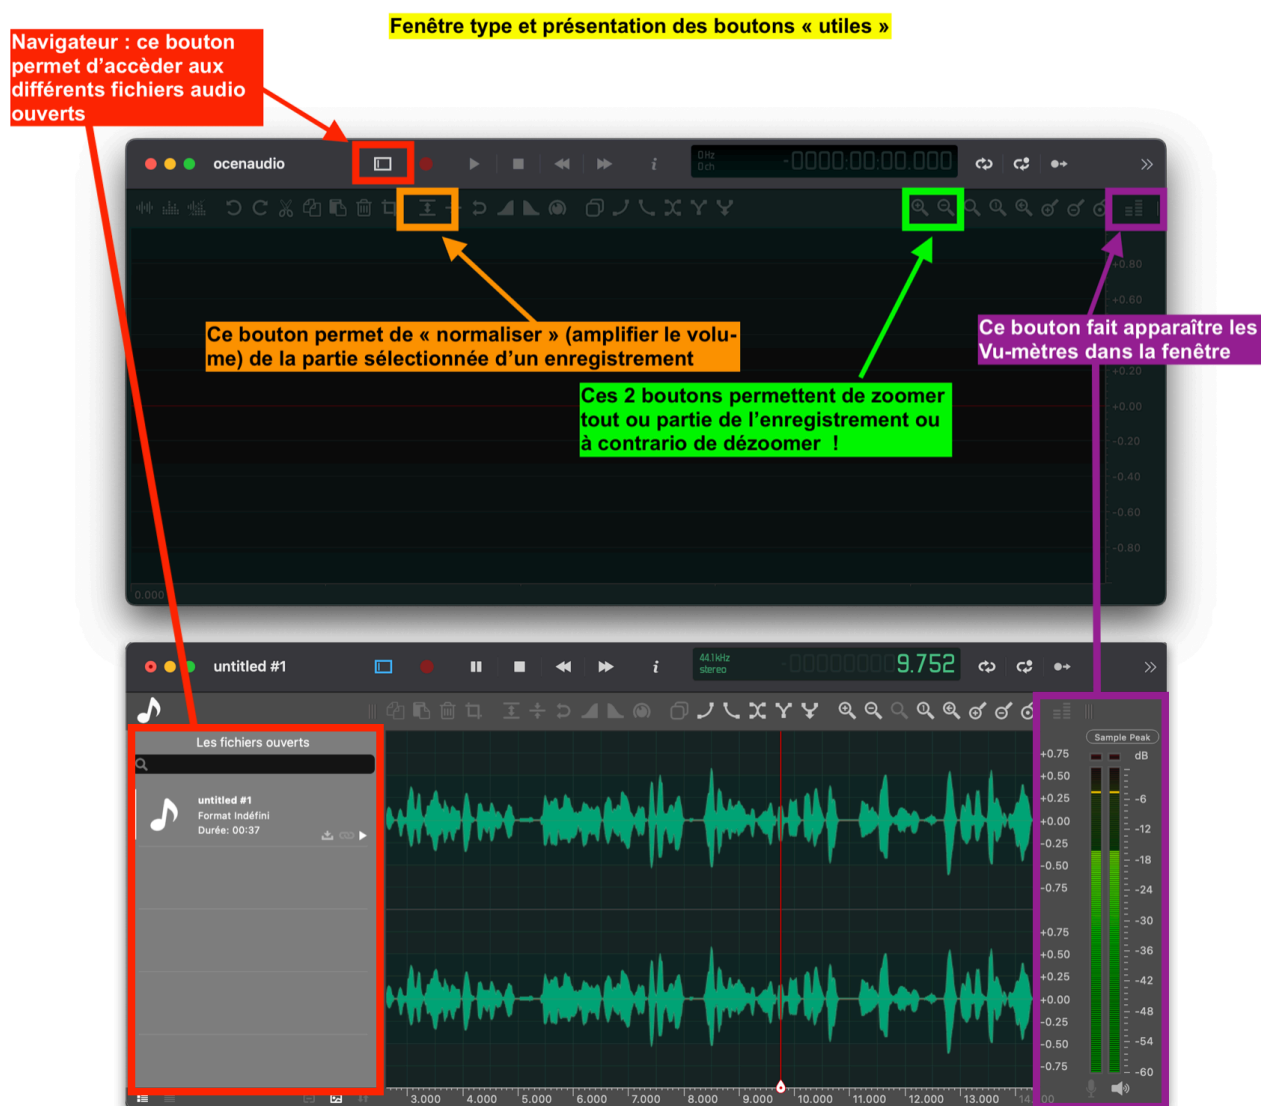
Fenêtre type et présentation des boutons « utiles »

Navigateur : ce bouton permet d'accèder aux différents fichiers audio ouverts

ocenaudio

0Hz
0ch

-0000:00:00.000

+0.80
+0.60

Ce bouton permet de « normaliser » (amplifier le volume) de la partie sélectionnée d'un enregistrement

Ce bouton fait apparaître les Vu-mètres dans la fenêtre

+0.20
+0.00
-0.20
-0.40
-0.60
-0.80

Ces 2 boutons permettent de zoomer tout ou partie de l'enregistrement ou à contrario de dézoomer !

0.000

untitled #1

44.1kHz
stereo

9.752

Les fichiers ouverts

untitled #1
Format Indéfini
Durée: 00:37

Sample Peak
dB

+0.75
+0.50
+0.25
+0.00
-0.25
-0.50
-0.75
+0.75
+0.50
+0.25
+0.00
-0.25
-0.50
-0.75

-6
-12
-18
-24
-30
-36
-42
-48
-54
-60

3.000 4.000 5.000 6.000 7.000 8.000 9.000 10.000 11.000 12.000 13.000 14.000